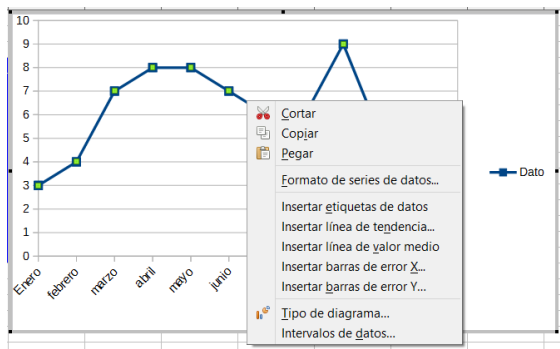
10
9
8
7
6
5
4
3
2
1
0

Enero
febrero
marzo
abril
mayo
junio

Cortar
Copiar
Pegar
Formato de series de datos...
Insertar etiquetas de datos
Insertar línea de tendencia...
Insertar línea de valor medio
Insertar barras de error X...
Insertar barras de error Y...
Tipo de diagrama...
Intervalos de datos...

Dato